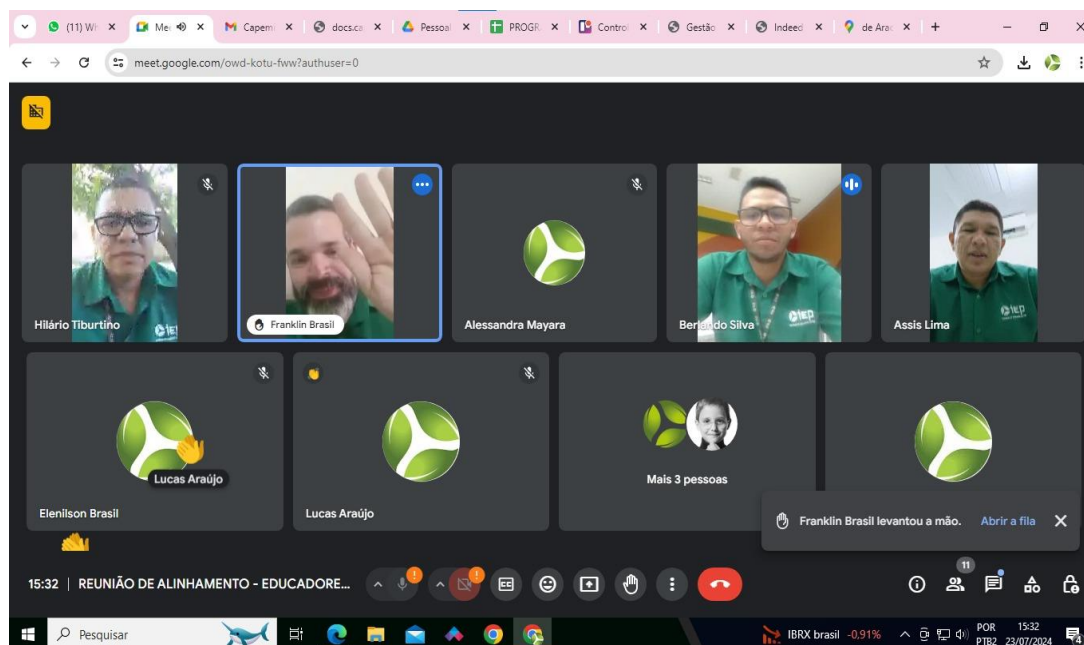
(11) Wh ×  Me ×  Capem ×  docs.ca ×  Pessoal ×  PROGR ×  Contro ×  Gestão ×  Indeed ×  de Arac ×  +

meet.google.com/owd-kotu-fww?authuser=0

Hilário Tiburtino

Franklin Brasil

Alessandra Mayara

Berna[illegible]do Silva

Assis Lima

Lucas Araújo

Elenilson Brasil

Lucas Araújo

Mais 3 pessoas

Franklin Brasil levantou a mão.  Abrir a fila

15:32 | REUNIÃO DE ALINHAMENTO - EDUCADORE...

11

Pesquisar

IBRX brasil -0,91%

POR PTB2 15:32 23/07/2024